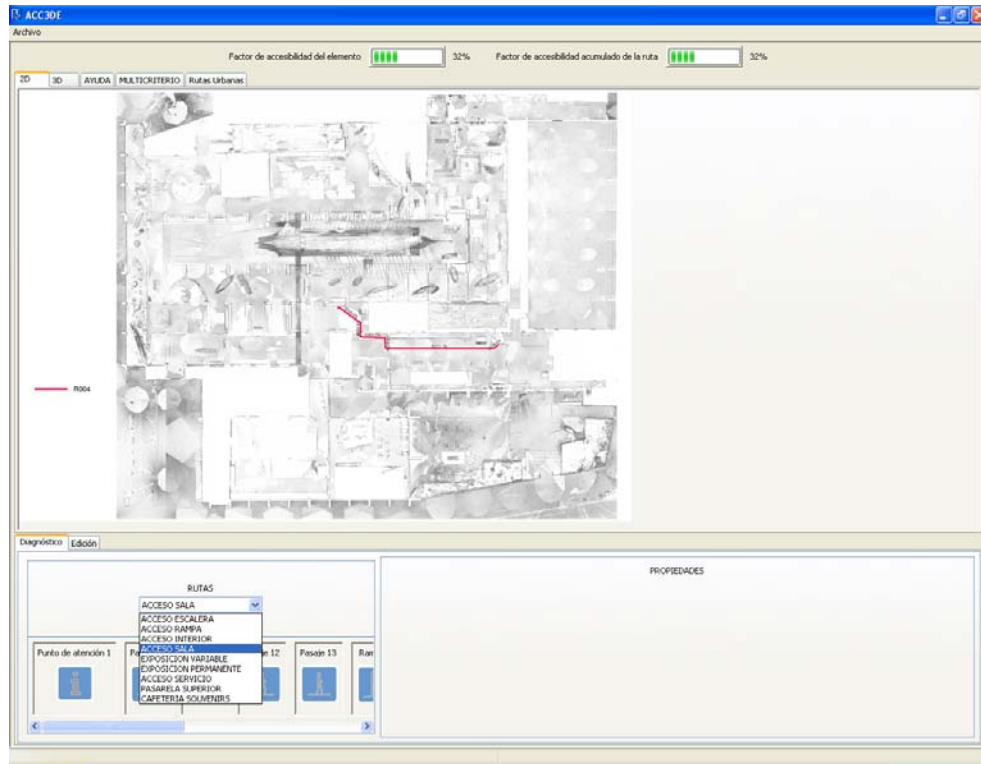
ACC3DE
Archivo

Factor de accesibilidad del elemento 32%
Factor de accesibilidad acumulado de la ruta 32%

2D | 3D | AYUDA | MULTICRITERIO | Rutas Urbanas

R004

Diagnóstico | Edición

RUTAS
ACCESO SALA
ACCESO ESCALERA
ACCESO RAMPA
ACCESO INTERIOR
ACCESO SALA
EXPOSICION VARIABLE
EXPOSICION PERMANENTE
ACCESO SERVICIO
PASARELA SUPERIOR
CAFETERIA SOUVENIRS

Punto de atención 1
Pa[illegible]
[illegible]e 12
Pasaje 13
Ran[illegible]

PROPIEDADES